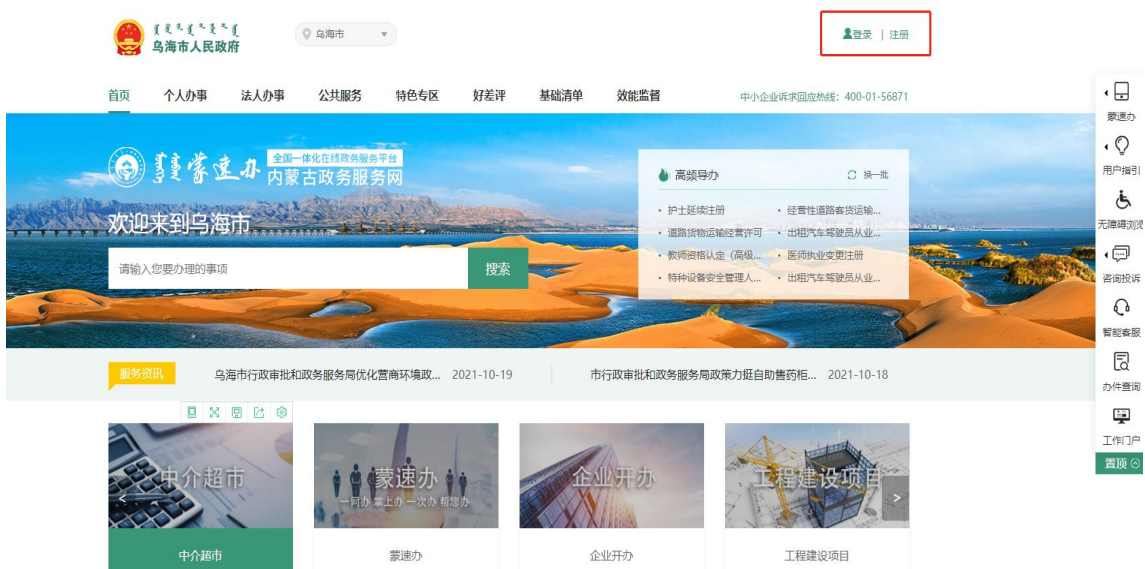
乌海市人民政府

乌海市

登录 | 注册

首页 个人办事 法人办事 公共服务 特色专区 好差评 基础清单 效能监督

中小企业诉求回应热线：400-01-56871

全国一体化在线政务服务平台
内蒙古政务服务网

欢迎来到乌海市

请输入您要办理的事项

搜索

高频导办 换一批

护士延续注册
经营性道路客货运输...
道路货物运输经营许可
出租汽车驾驶员从业...
教师资格认定（高级...
医师执业变更注册
特种设备安全管理人...
出租汽车驾驶员从业...

服务资讯

乌海市行政审批和政务服务局优化营商环境政... 2021-10-19

市行政审批和政务服务局政策力挺自助售药柜... 2021-10-18

中介超市

蒙速办
一网办 掌上办 一次办 帮您办

企业开办

工程建设项目

中介超市 蒙速办 企业开办 工程建设项目

蒙速办
用户指引
无障碍浏览
咨询投诉
智能客服
办件查询
工作门户
置顶